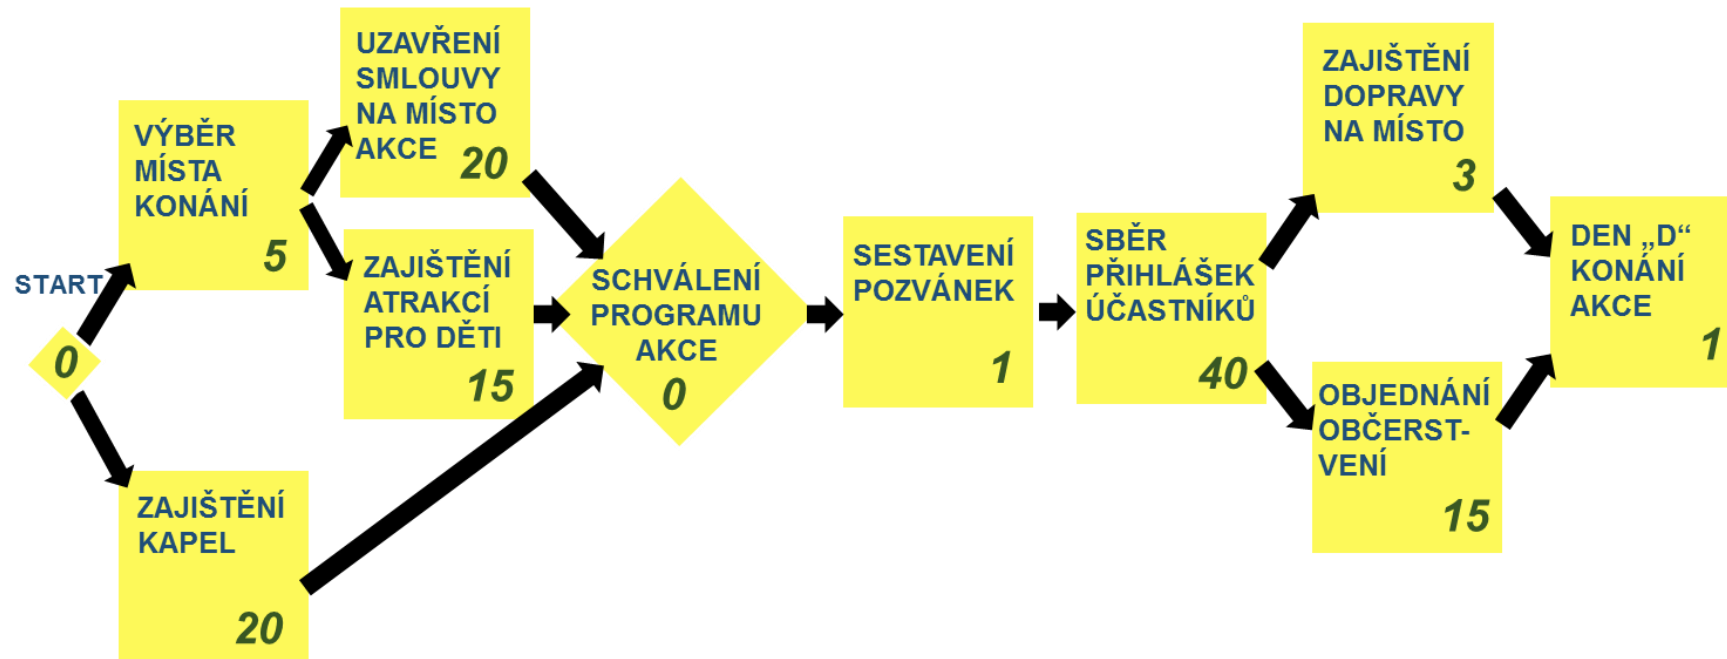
START

0

VÝBĚR MÍSTA KONÁNÍ

5

ZAJIŠTĚNÍ KAPEL

20

UZAVŘENÍ SMLOUVY NA MÍSTO AKCE

20

ZAJIŠTĚNÍ ATRAKCÍ PRO DĚTI

15

SCHVÁLENÍ PROGRAMU AKCE

0

SESTAVENÍ POZVÁNEK

1

SBĚR PŘIHLÁŠEK ÚČASTNÍKŮ

40

ZAJIŠTĚNÍ DOPRAVY NA MÍSTO

3

OBJEDNÁNÍ OBČERST- VENÍ

15

DEN „D“ KONÁNÍ AKCE

1